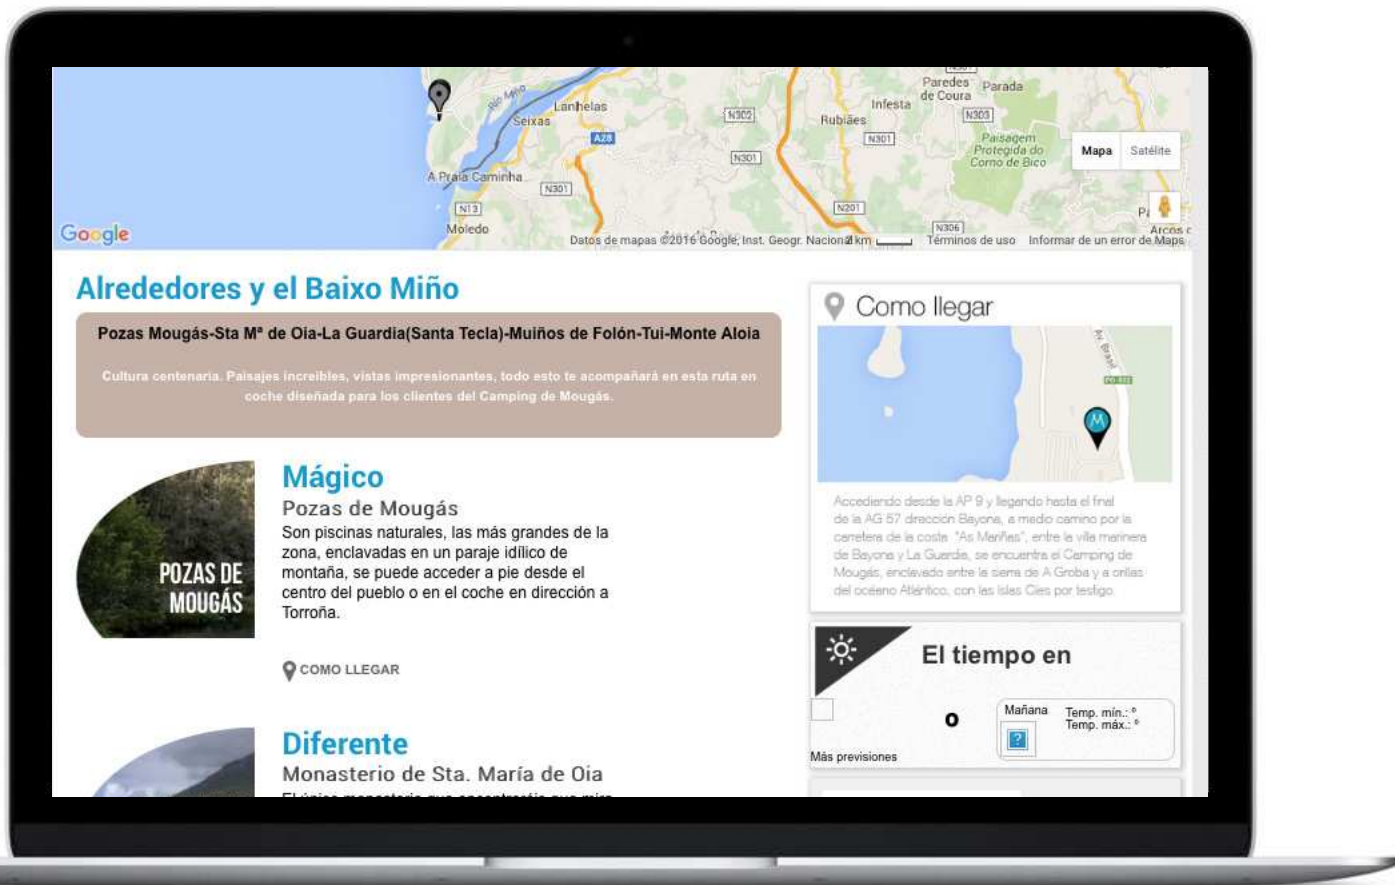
Paredes de Coura
Parada
Infesta
Lanhelas
Rio Minho
Seixas
N302
Rubiães
N303
A28
N301
Paisagem Protegida do Corno de Bico
Mapa
Satélite
N301
A Praia Caminha
N301
N13
N201
Moledo
N306
Arcos
Google
Datos de mapas ©2016 Google, Inst. Geogr. Nacional 2 km
Términos de uso
Informar de un error de Maps

Alrededores y el Baixo Miño

Pozas Mougás-Sta Mª de Oia-La Guardia(Santa Tecla)-Muiños de Folón-Tui-Monte Aloia

Cultura centenaria. Paisajes increibles, vistas impresionantes, todo esto te acompañará en esta ruta en coche diseñada para los clientes del Camping de Mougás.

POZAS DE MOUGÁS

Mágico
Pozas de Mougás
Son piscinas naturales, las más grandes de la zona, enclavadas en un paraje idílico de montaña, se puede acceder a pie desde el centro del pueblo o en el coche en dirección a Torroña.

COMO LLEGAR

Diferente
Monasterio de Sta. María de Oia
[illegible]

Como llegar

Accediendo desde la AP 9 y llegando hasta el final de la AG 57 dirección Bayona, a medio camino por la carretera de la costa "As Mariñas", entre la villa marinera de Bayona y La Guardia, se encuentra el Camping de Mougás, enclavado entre la sierra de A Groba y a orillas del océano Atlántico, con las Islas Cíes por testigo.

El tiempo en
o
Mañana
Temp. mín.: º
Temp. máx.: º
Más previsiones